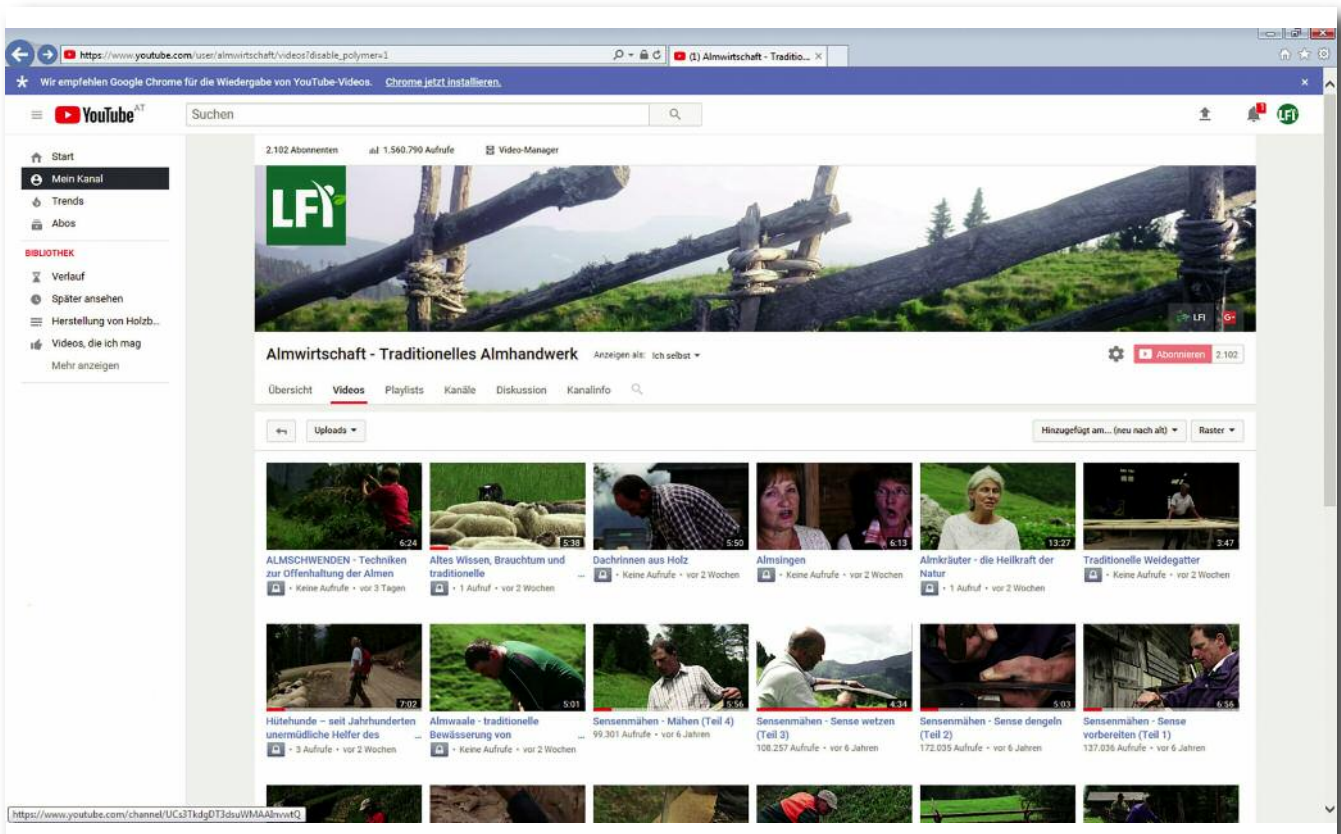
https://www.youtube.com/user/almwirtschaft/videos?disable_polymer=1

(1) Almwirtschaft - Traditio... ×

Wir empfehlen Google Chrome für die Wiedergabe von YouTube-Videos. Chrome jetzt installieren. ×

YouTube AT

Suchen

Start
Mein Kanal
Trends
Abos

BIBLIOTHEK
Verlauf
Später ansehen
Herstellung von Holzb...
Videos, die ich mag
Mehr anzeigen

2.102 Abonnenten 1.560.790 Aufrufe Video-Manager

LFI

LFI G+

Almwirtschaft - Traditionelles Almhandwerk Anzeigen als: Ich selbst

Abonnieren 2.102

Übersicht Videos Playlists Kanäle Diskussion Kanalinfo

Uploads

Hinzugefügt am... (neu nach alt) Raster

6:24
ALMSCHWENDEN - Techniken zur Offenhaltung der Almen
Keine Aufrufe • vor 3 Tagen

5:38
Altes Wissen, Brauchtum und traditionelle ...
1 Aufruf • vor 2 Wochen

5:50
Dachrinnen aus Holz
Keine Aufrufe • vor 2 Wochen

6:13
Almsingen
Keine Aufrufe • vor 2 Wochen

13:27
Almkräuter - die Heilkraft der Natur
1 Aufruf • vor 2 Wochen

3:47
Traditionelle Weidegatter
Keine Aufrufe • vor 2 Wochen

7:02
Hütehunde – seit Jahrhunderten unermüdliche Helfer des ...
3 Aufrufe • vor 2 Wochen

5:01
Almwaale - traditionelle Bewässerung von ...
Keine Aufrufe • vor 2 Wochen

5:56
Sensenmähen - Mähen (Teil 4)
99.301 Aufrufe • vor 6 Jahren

4:34
Sensenmähen - Sense wetzen (Teil 3)
108.257 Aufrufe • vor 6 Jahren

5:03
Sensenmähen - Sense dengeln (Teil 2)
172.035 Aufrufe • vor 6 Jahren

6:56
Sensenmähen - Sense vorbereiten (Teil 1)
137.036 Aufrufe • vor 6 Jahren

https://www.youtube.com/channel/UCs3TkdgDT3dsuWMAAlnvwtQ